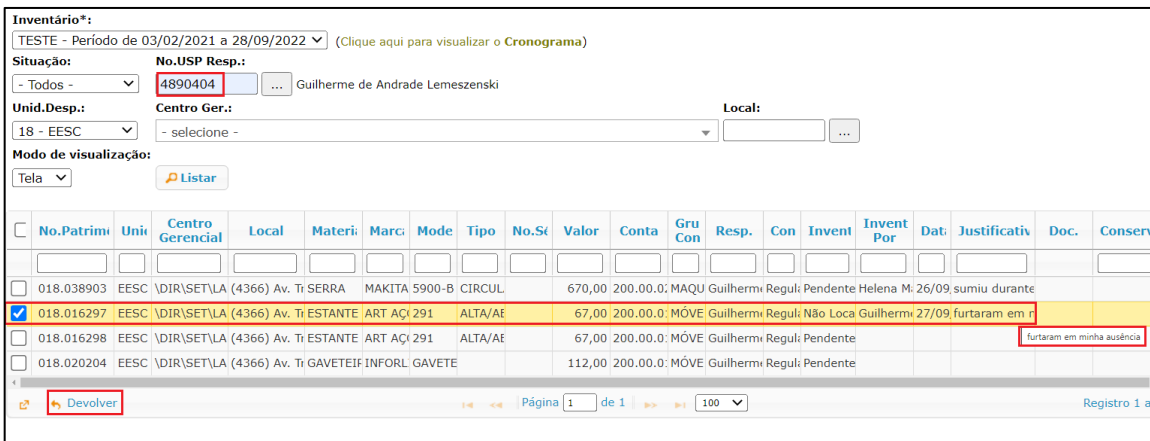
Inventário*:

TESTE - Período de 03/02/2021 a 28/09/2022 (Clique aqui para visualizar o Cronograma)

Situação:
- Todos -

No.USP Resp.:
4890404 ... Guilherme de Andrade Lemeszenski

Unid.Desp.:
18 - EESC

Centro Ger.:
- selecione -

Local:
...

Modo de visualização:
Tela

Listar

| | No.Patrim | Uni | Centro Gerencial | Local | Materi | Marc | Mode | Tipo | No.S | Valor | Conta | Gru Con | Resp. | Con | Invent | Invent Por | Dat | Justificativ | Doc. | Conserv |
|---|---|---|---|---|---|---|---|---|---|---|---|---|---|---|---|---|---|---|---|---|
| | 018.038903 | EESC | \DIR\SET\LA | (4366) Av. T | SERRA | MAKITA | 5900-B | CIRCUL | | 670,00 | 200.00.0 | MAQU | Guilherm | Regul | Pendente | Helena M | 26/09 | sumiu durante | | |
| | 018.016297 | EESC | \DIR\SET\LA | (4366) Av. T | ESTANTE | ART AÇ | 291 | ALTA/AE | | 67,00 | 200.00.0 | MÓVE | Guilherm | Regul | Não Loca | Guilherm | 27/09 | furtaram em n | | |
| | 018.016298 | EESC | \DIR\SET\LA | (4366) Av. T | ESTANTE | ART AÇ | 291 | ALTA/AE | | 67,00 | 200.00.0 | MÓVE | Guilherm | Regul | Pendente | | | | | |
| | 018.020204 | EESC | \DIR\SET\LA | (4366) Av. T | GAVETEI | INFORL | GAVETE | | | 112,00 | 200.00.0 | MÓVE | Guilherm | Regul | Pendente | | | | | |

furtaram em minha ausência

Devolver

Página 1 de 1 100

Registro 1 a